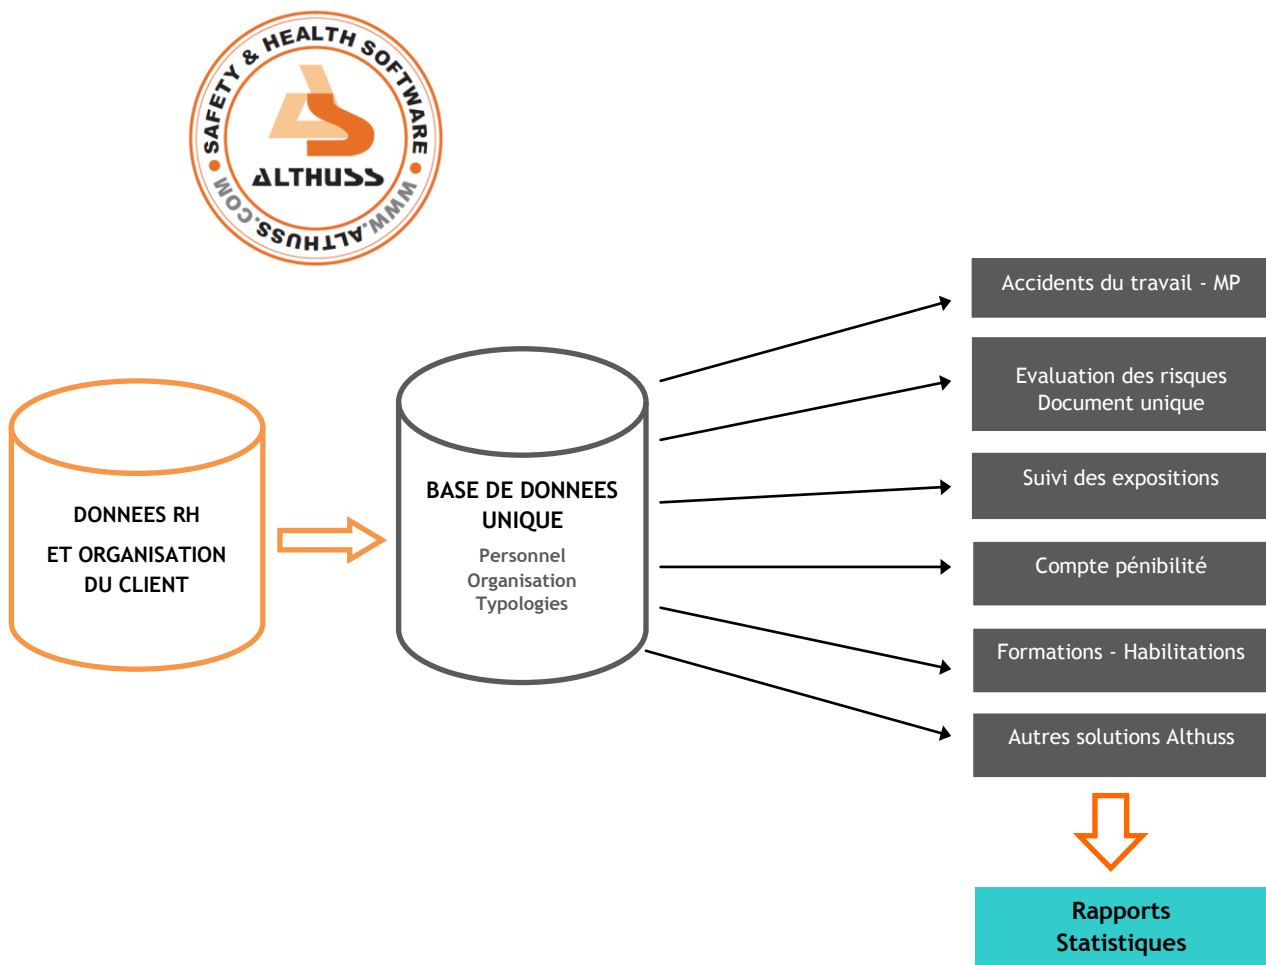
SAFETY & HEALTH SOFTWARE
ALTHUSS
WWW.ALTHUSS.COM

DONNEES RH
ET ORGANISATION
DU CLIENT

BASE DE DONNEES UNIQUE
Personnel
Organisation
Typologies

Accidents du travail - MP

Evaluation des risques
Document unique

Suivi des expositions

Compte pénibilité

Formations - Habilitations

Autres solutions Althuss

Rapports
Statistiques